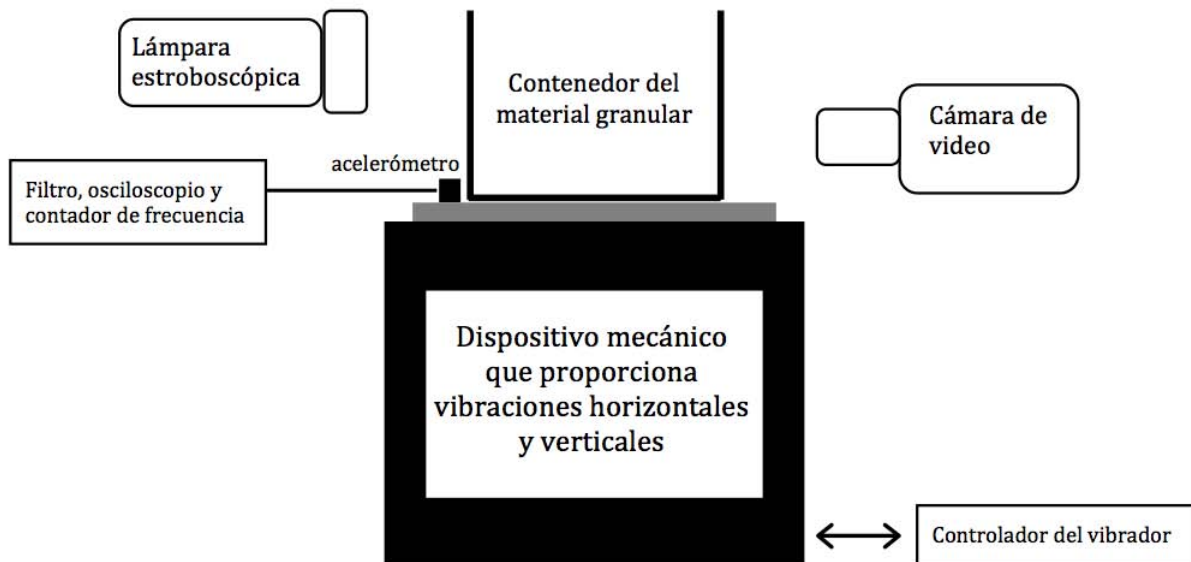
Lámpara estroboscópica

Contenedor del material granular

Cámara de video

acelerómetro

Filtro, osciloscopio y contador de frecuencia

Dispositivo mecánico que proporciona vibraciones horizontales y verticales

Controlador del vibrador